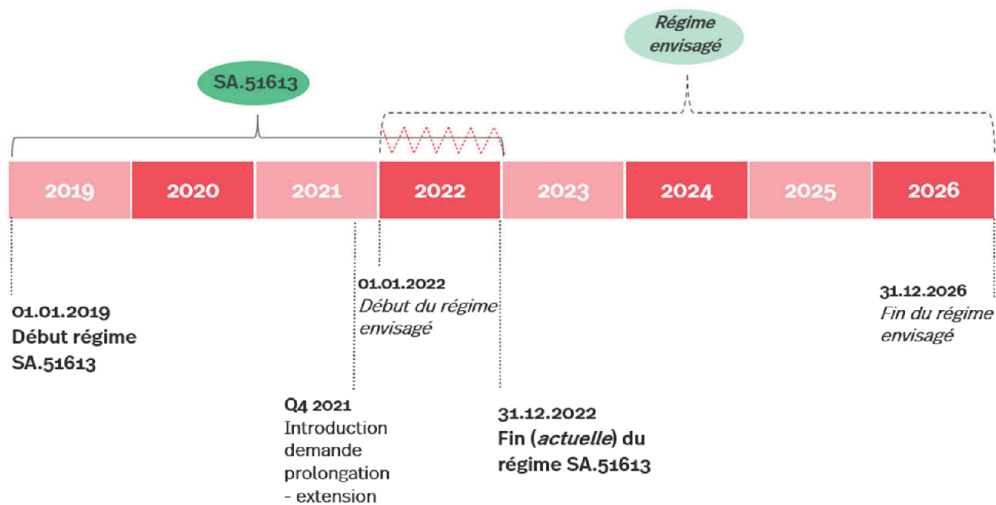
Régime envisagé

SA.51613

| 2019 | 2020 | 2021 | 2022 | 2023 | 2024 | 2025 | 2026 |
|---|---|---|---|---|---|---|---|

01.01.2019
Début régime SA.51613

01.01.2022
Début du régime envisagé

Q4 2021
Introduction demande prolongation - extension

31.12.2022
Fin (actuelle) du régime SA.51613

31.12.2026
Fin du régime envisagé